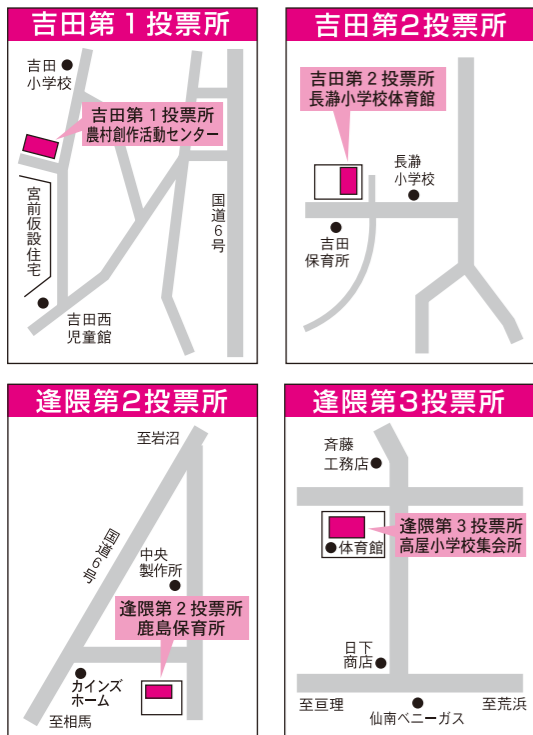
吉田第１投票所

吉田小学校

吉田第１投票所
農村創作活動センター

宮前仮設住宅

国道６号

吉田西児童館

吉田第2投票所

吉田第２投票所
長瀞小学校体育館

長瀞小学校

吉田保育所

逢隈第2投票所

至岩沼

国道６号

中央製作所

逢隈第２投票所
鹿島保育所

カインズホーム

至相馬

逢隈第3投票所

斉藤工務店

逢隈第３投票所
高屋小学校集会所

体育館

日下商店

至亘理

仙南ベニーガス

至荒浜